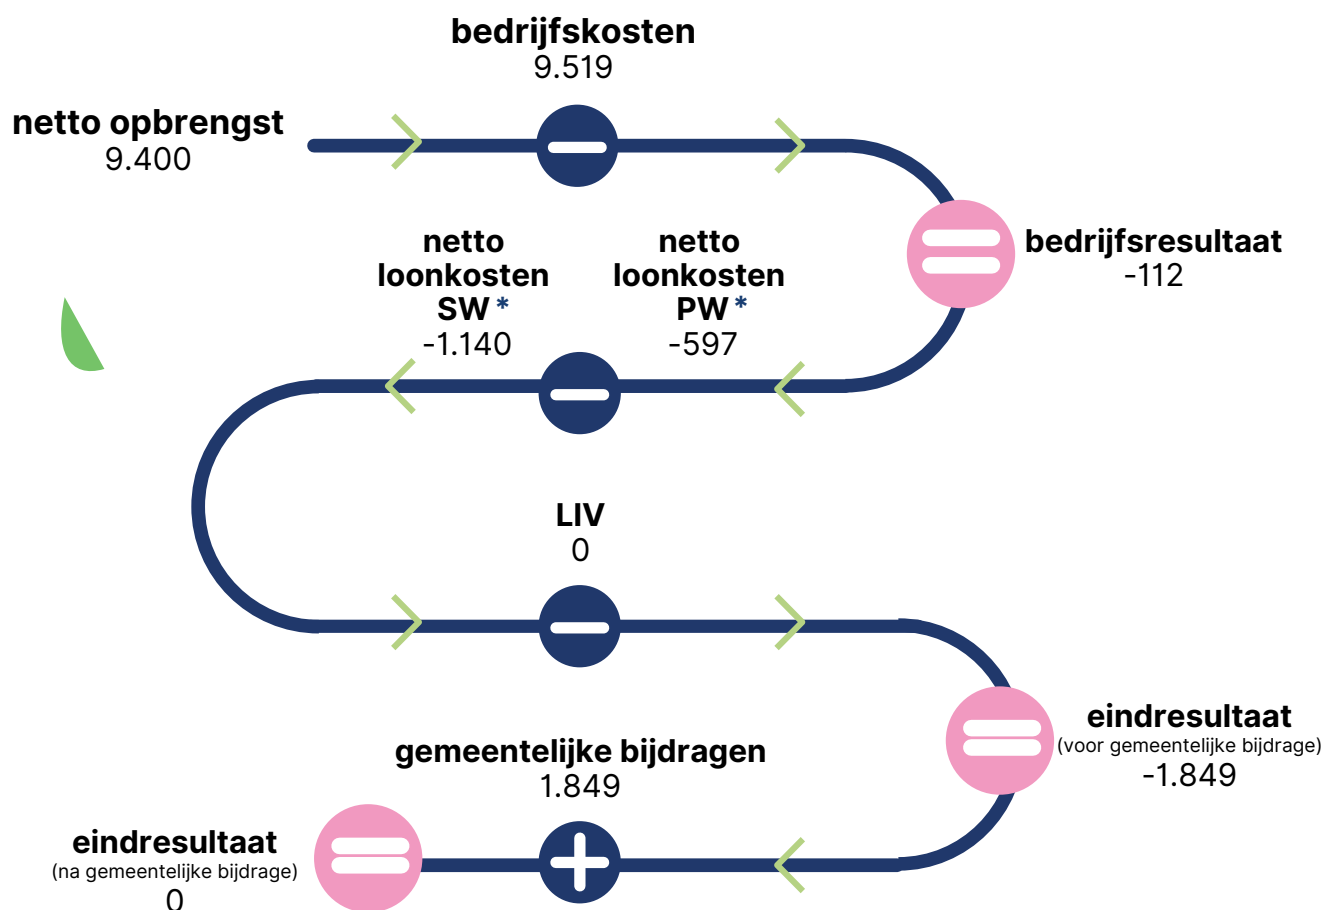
bedrijfskosten
9.519

netto opbrengst
9.400

bedrijfsresultaat
-112

netto loonkosten SW *
-1.140

netto loonkosten PW *
-597

LIV
0

eindresultaat
(voor gemeentelijke bijdrage)
-1.849

gemeentelijke bijdragen
1.849

eindresultaat
(na gemeentelijke bijdrage)
0